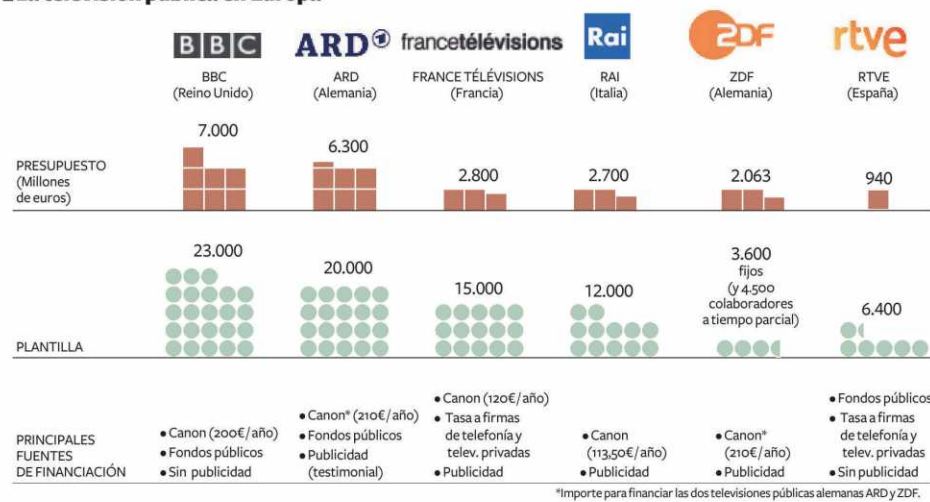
BBC ARD francetélévisions Rai ZDF rtve

| | BBC (Reino Unido) | ARD (Alemania) | FRANCE TÉLÉVISIONS (Francia) | RAI (Italia) | ZDF (Alemania) | RTVE (España) |
|---|---|---|---|---|---|---|
| PRESUPUESTO (Millones de euros) | 7.000 | 6.300 | 2.800 | 2.700 | 2.063 | 940 |
| PLANTILLA | 23.000 | 20.000 | 15.000 | 12.000 | 3.600 fijos (y 4.500 colaboradores a tiempo parcial) | 6.400 |
| PRINCIPALES FUENTES DE FINANCIACIÓN | • Canon (200€/año) • Fondos públicos • Sin publicidad | • Canon* (210€/año) • Fondos públicos • Publicidad (testimonial) | • Canon (120€/año) • Tasa a firmas de telefonía y telev. privadas • Publicidad | • Canon (113,50€/año) • Publicidad | • Canon* (210€/año) • Publicidad | • Fondos públicos • Tasa a firmas de telefonía y telev. privadas • Sin publicidad |

*Importe para financiar las dos televisiones públicas alemanas ARD y ZDF.